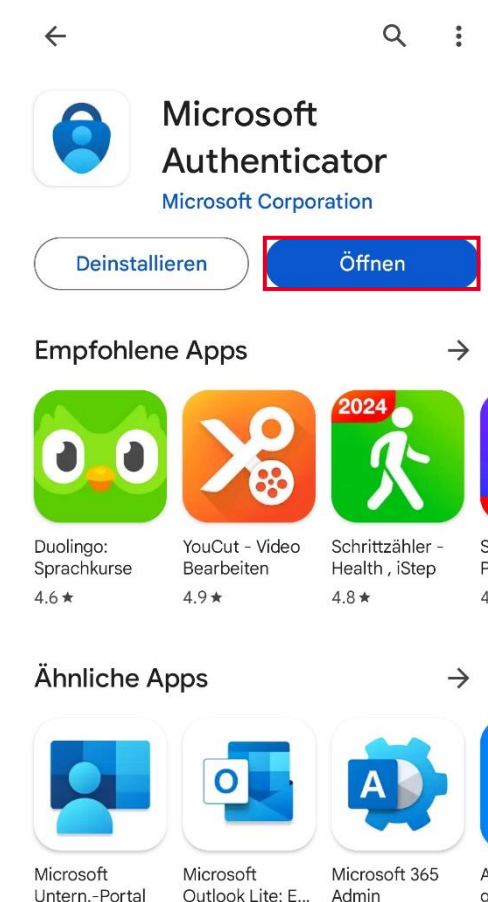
Microsoft Authenticator
Microsoft Corporation

Deinstallieren
Öffnen

Empfohlene Apps

2024

Duolingo: Sprachkurse
4.6 ★

YouCut - Video Bearbeiten
4.9 ★

Schrittzähler - Health , iStep
4.8 ★

Ähnliche Apps

O

A

Microsoft Untern.-Portal

Microsoft Outlook Lite: E...

Microsoft 365 Admin